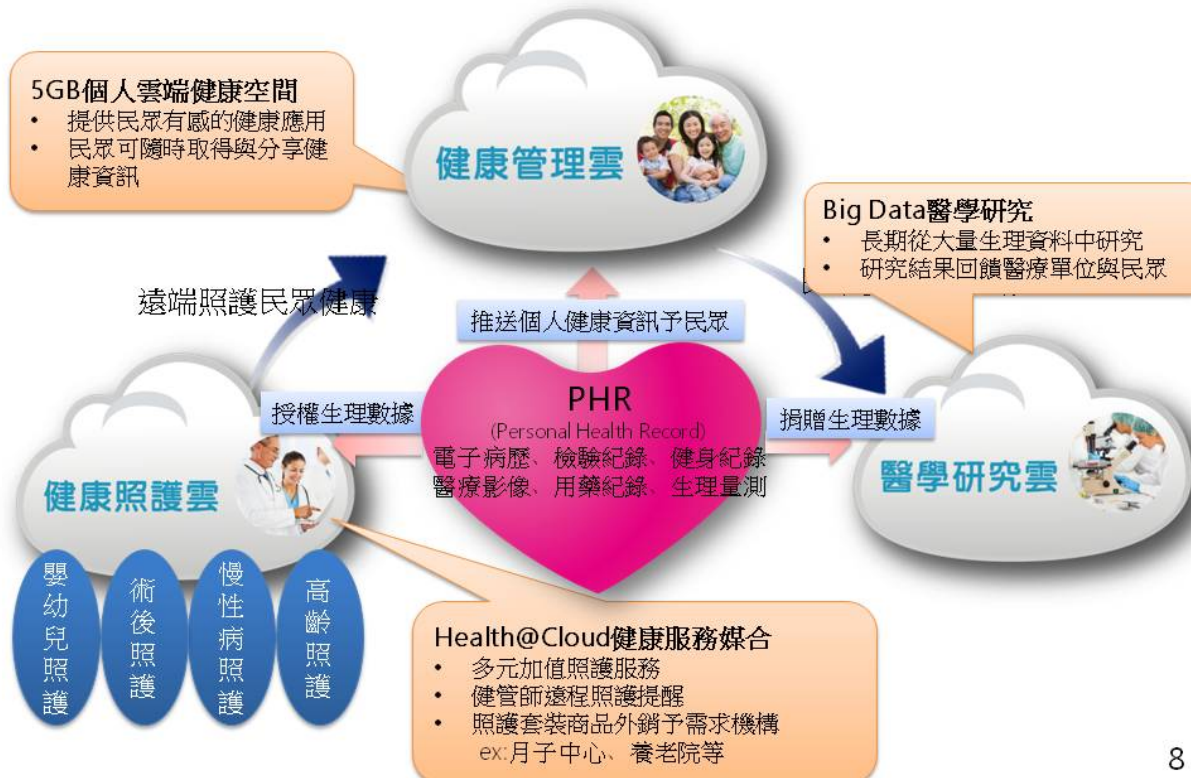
5GB個人雲端健康空間
• 提供民眾有感的健康應用
• 民眾可隨時取得與分享健康資訊

健康管理雲

Big Data醫學研究
• 長期從大量生理資料中研究
• 研究結果回饋醫療單位與民眾

遠端照護民眾健康

推送個人健康資訊予民眾

授權生理數據

PHR
(Personal Health Record)
電子病歷、檢驗紀錄、健身紀錄
醫療影像、用藥紀錄、生理量測

捐贈生理數據

健康照護雲

醫學研究雲

嬰幼兒照護

術後照護

慢性病照護

高齡照護

Health@Cloud健康服務媒合
• 多元加值照護服務
• 健管師遠程照護提醒
• 照護套裝商品外銷予需求機構
ex:月子中心、養老院等

8